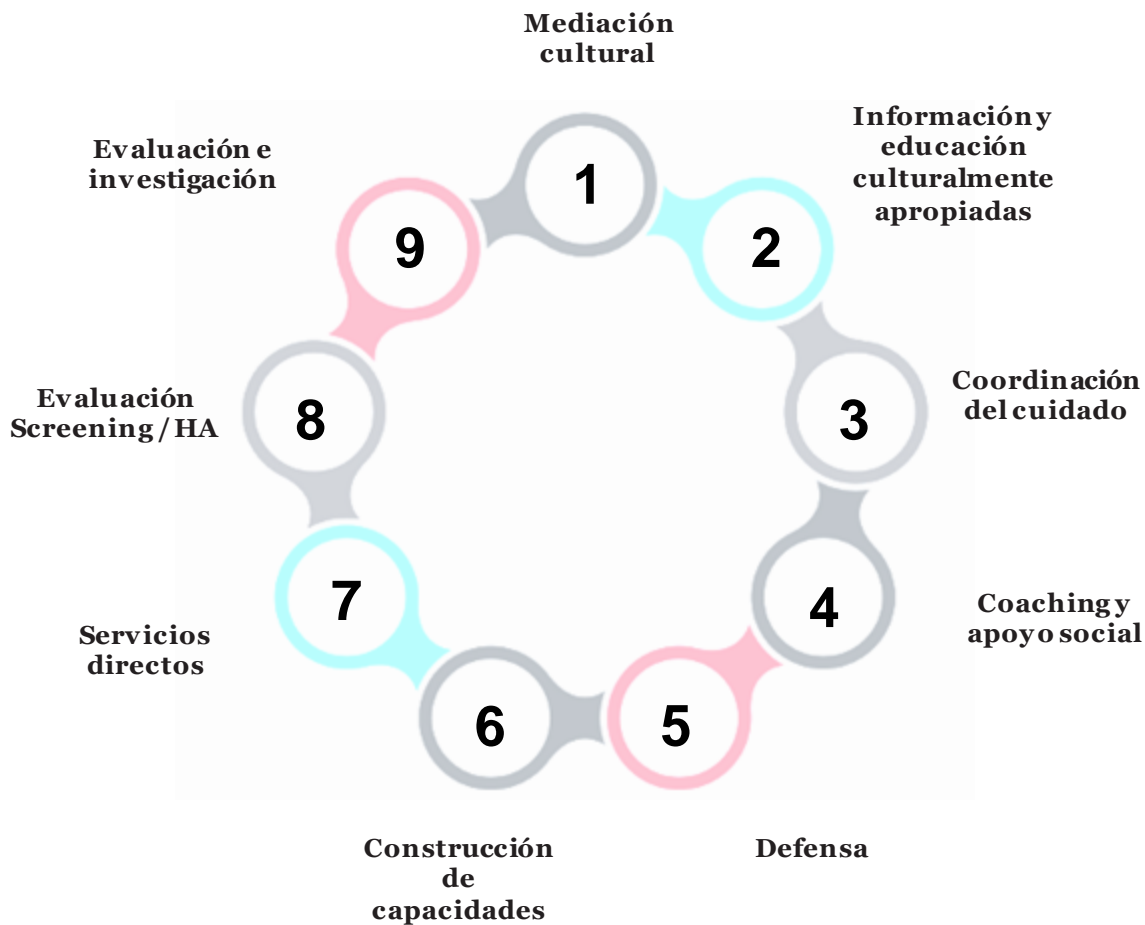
Mediación cultural

1

Información y educación culturalmente apropiadas

2

Coordinación del cuidado

3

Coaching y apoyo social

4

Defensa

5

Construcción de capacidades

6

Servicios directos

7

Evaluación Screening / HA

8

Evaluación e investigación

9